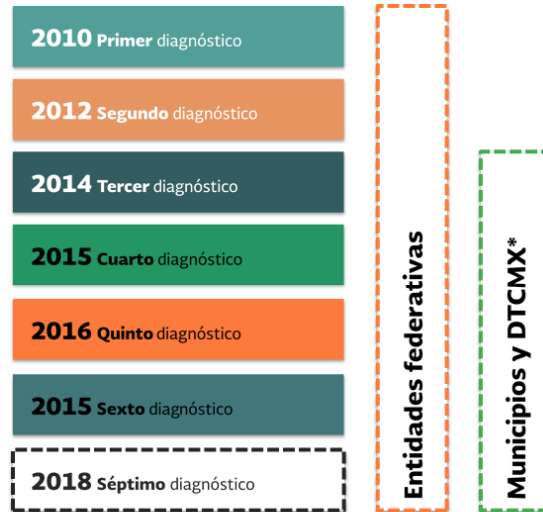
2010 Primer diagnóstico

2012 Segundo diagnóstico

2014 Tercer diagnóstico

2015 Cuarto diagnóstico

2016 Quinto diagnóstico

2015 Sexto diagnóstico

2018 Séptimo diagnóstico

Entidades federativas

Municipios y DTCMX*